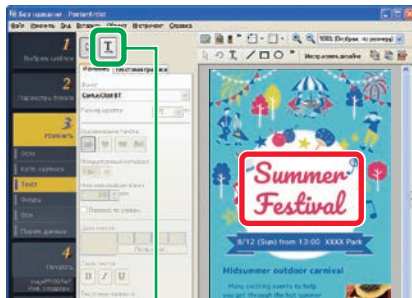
Без названия - PosterArtist
Файл Изменить Вид Вставить Объект Инструмент Справка
1
Выбрать шаблон
2
Параметры стиля
3
Изменить
Фон
Кат. картинка
Текст
Фигуры
Фон
Поиск данных
4
Печатать
Изменить
Текст
Summer
Festival
8/12 (Sun) from 13:00 XXXX Park
Midsummer outdoor carnival
Many exciting events to help you get through the hot summer